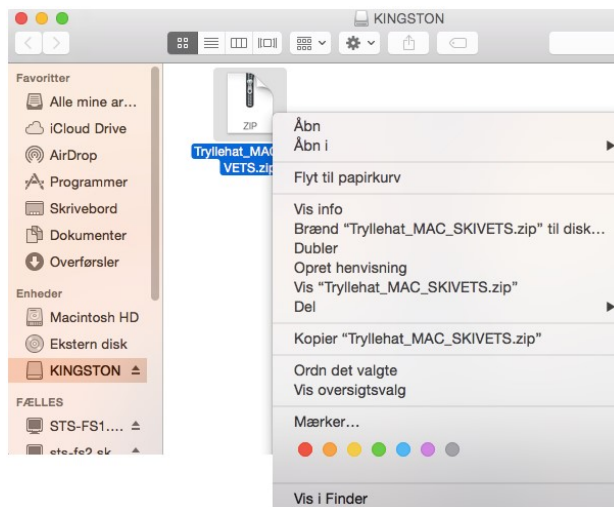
KINGSTON

Favoritter
Alle mine ar...
iCloud Drive
AirDrop
Programmer
Skrivebord
Dokumenter
Overførsler
Enheder
Macintosh HD
Ekstern disk
KINGSTON
FÆLLES
STS-FS1....
sts-fs2.sk...

ZIP
Tryllehat_MAC VETS.zip

Åbn
Åbn i
Flyt til papirkurv
Vis info
Brænd "Tryllehat_MAC_SKIVETS.zip" til disk...
Dubler
Opret henvisning
Vis "Tryllehat_MAC_SKIVETS.zip"
Del
Kopier "Tryllehat_MAC_SKIVETS.zip"
Ordn det valgte
Vis oversigtsvalg
Mærker...
Vis i Finder